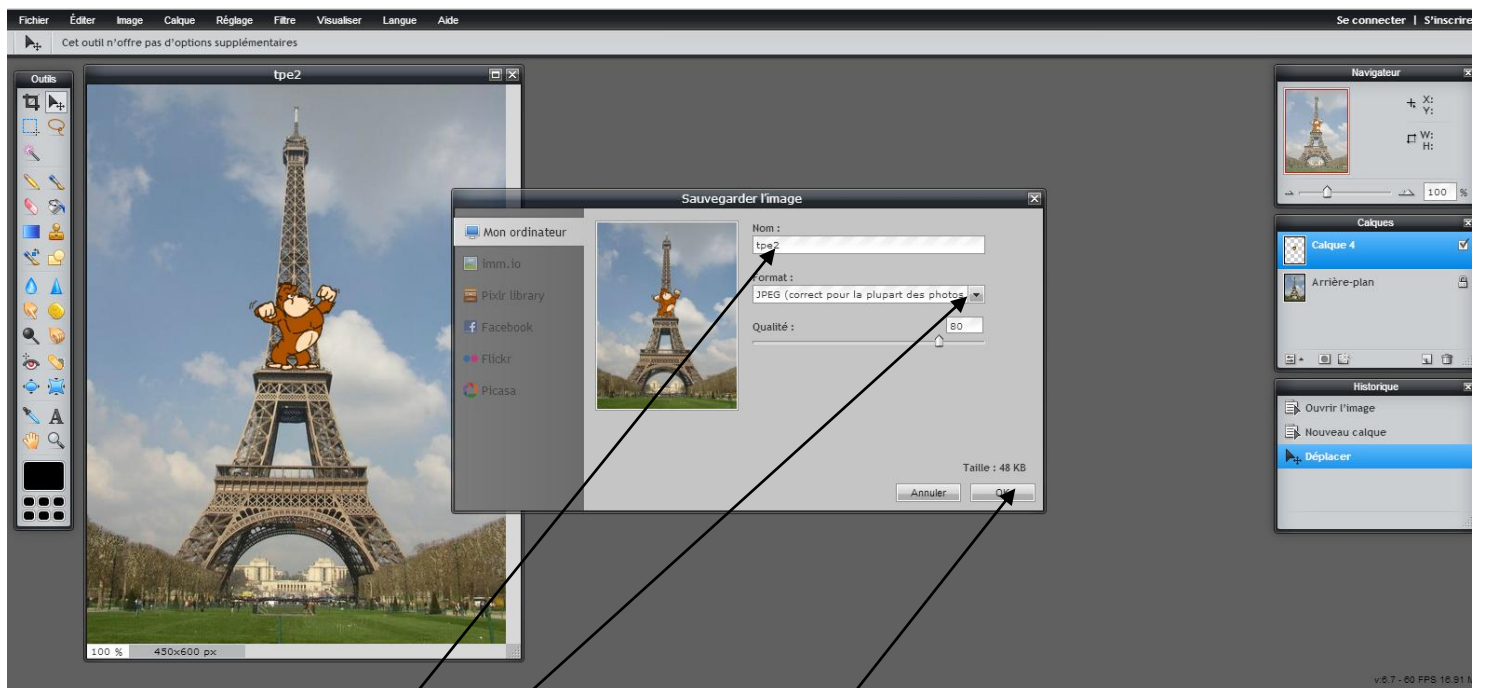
Fichier Éditer Image Calque Réglage Filtre Visualiser Langue Aide
Se connecter | S'inscrire

Cet outil n'offre pas d'options supplémentaires

Outils

tpe2

100 % 450x600 px

Sauvegarder l'image

Mon ordinateur
imm.io
Pixlr library
Facebook
Flickr
Picasa

Nom :
tpe2

Format :
JPEG (correct pour la plupart des photos)

Qualité :
80

Taille : 48 KB

Annuler
OK

Navigateur
X:
Y:
W:
H:
100 %

Calques
Calque 4
Arrière-plan

Historique
Ouvrir l'image
Nouveau calque
Déplacer

v:6.7 - 60 FPS 16.91 M